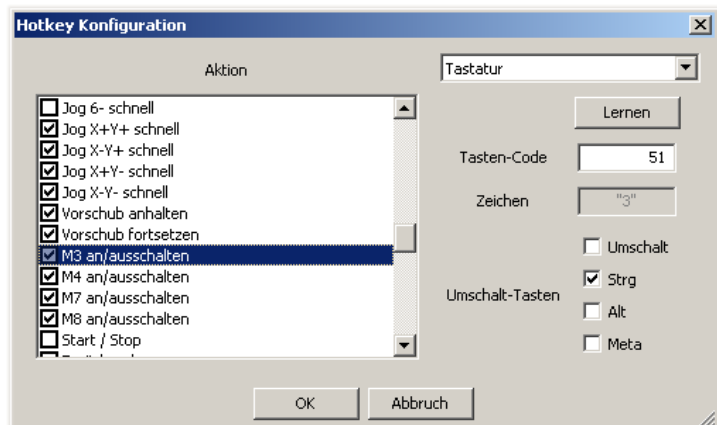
Hotkey Konfiguration

Aktion

Tastatur

Jog 6- schnell
Jog X+Y+ schnell
Jog X-Y+ schnell
Jog X+Y- schnell
Jog X-Y- schnell
Vorschub anhalten
Vorschub fortsetzen
M3 an/ausschalten
M4 an/ausschalten
M7 an/ausschalten
M8 an/ausschalten
Start / Stop
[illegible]

Lernen

Tasten-Code 51

Zeichen "3"

Umschalt-Tasten
Umschalt
Strg
Alt
Meta

OK
Abbruch